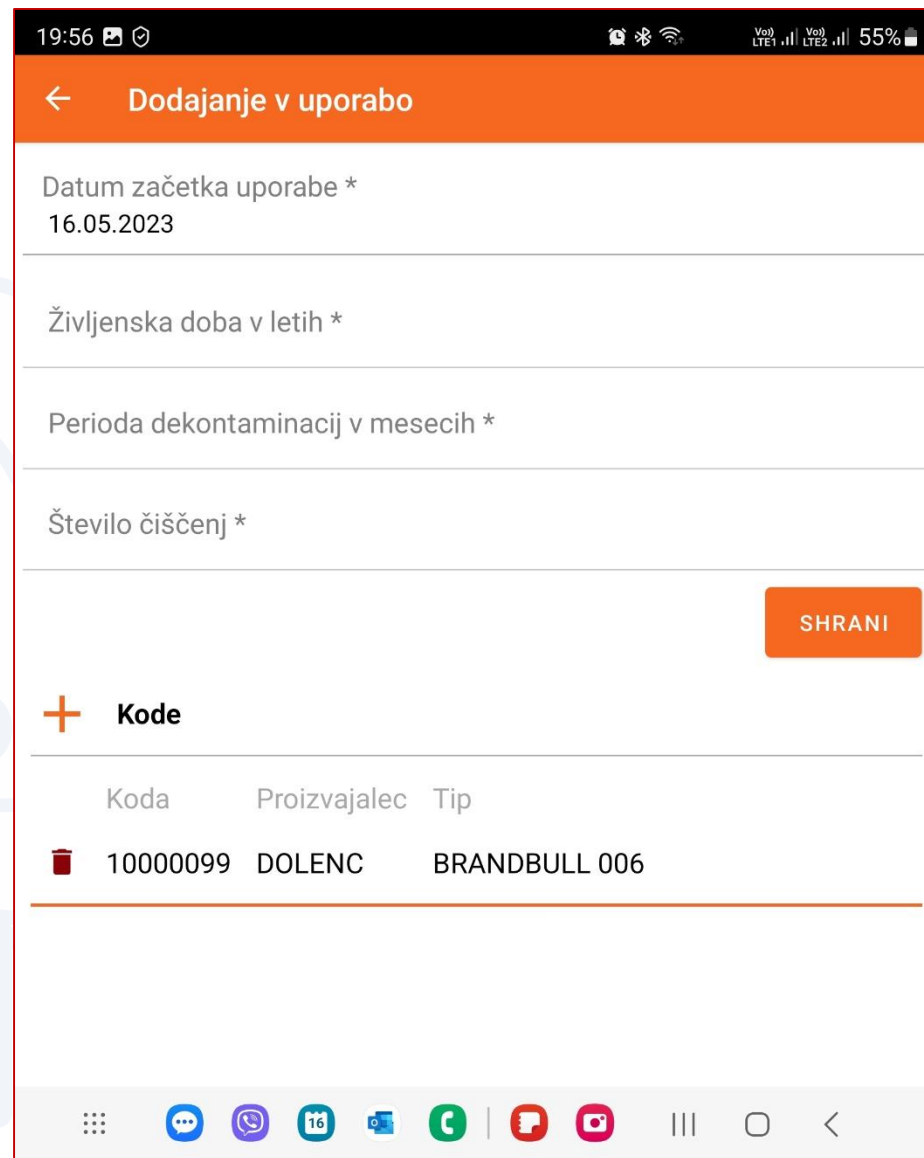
19:56

Vo) LTE1 Vo) LTE2 55%

Dodajanje v uporabo

Datum začetka uporabe *
16.05.2023

Življenska doba v letih *

Perioda dekontaminacij v mesecih *

Število čiščenj *

SHRANI

Kode

| | Koda | Proizvajalec | Tip |
|---|---|---|---|
| | 10000099 | DOLENC | BRANDBULL 006 |

16